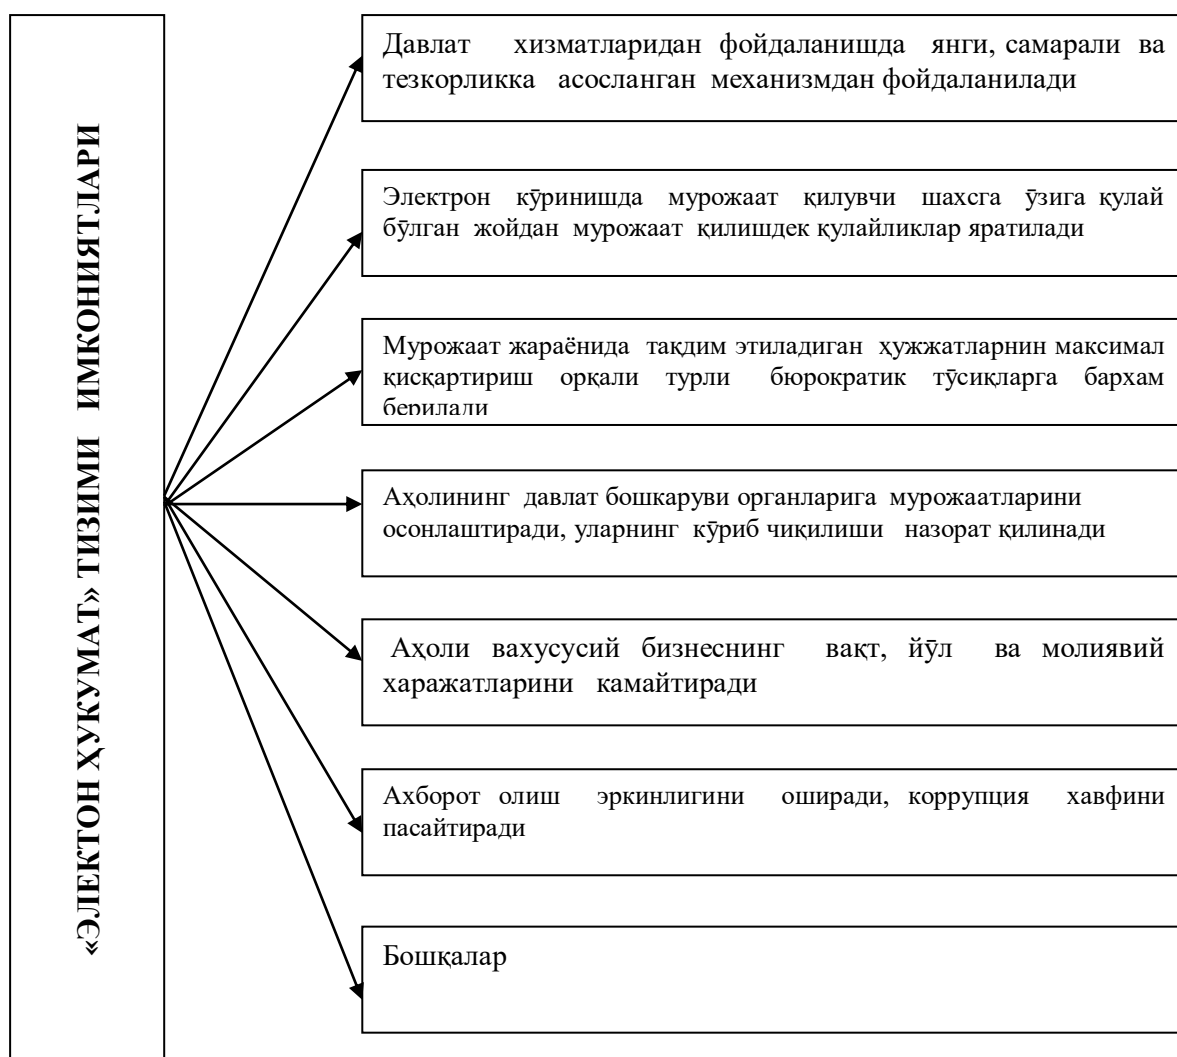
«ЭЛЕКТОН ҲУКУМАТ» ТИЗИМИ ИМКОНИЯТЛАРИ

Давлат хизматларидан фойдаланишда янги, самарали ва тезкорликка асосланган механизмдан фойдаланилади

Электрон кўринишда мурожаат қилувчи шахсга ўзига қулай бўлган жойдан мурожаат қилишдек қулайликлар яратилади

Мурожаат жараёнида тақдим этиладиган ҳужжатларнин максимал қисқартириш орқали турли бюрократик тўсиқларга бархам берилади

Аҳолининг давлат бошкаруви органларига мурожаатларини осонлаштиради, уларнинг кўриб чиқилиши назорат қилинади

Аҳоли вахусусий бизнеснинг вақт, йўл ва молиявий харажатларини камайтиради

Ахборот олиш эркинлигини оширади, коррупция хавфини пасайтиради

Бошқалар